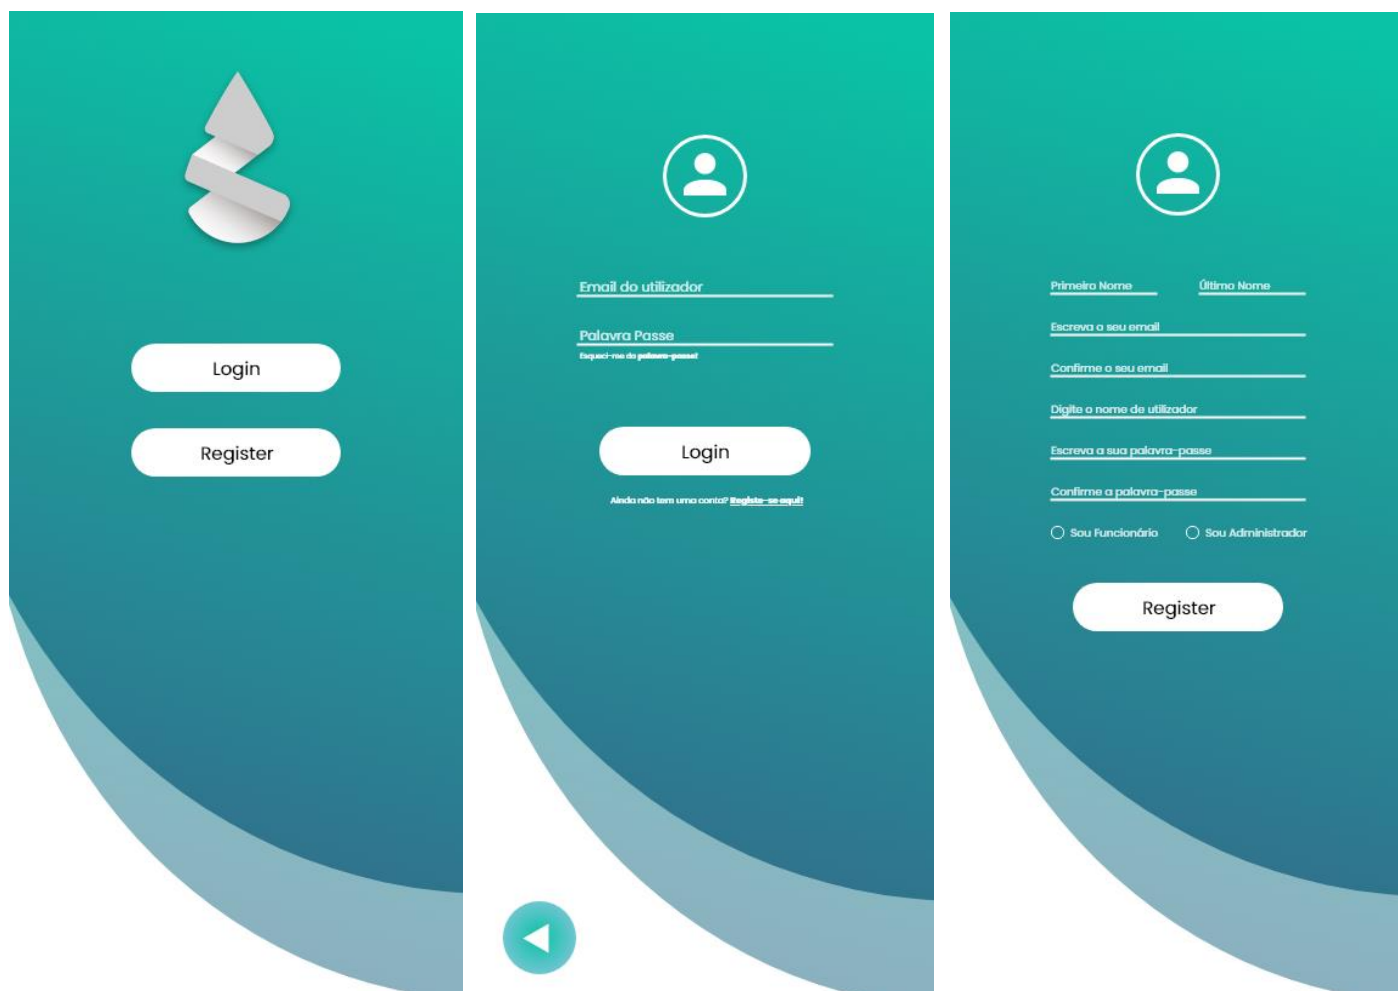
Login

Register

Email do utilizador

Palavra Passe

Esqueci-me da palavra-passe!

Login

Ainda não tem uma conta? Registe-se aqui!

Primeiro Nome

Último Nome

Escreva o seu email

Confirme o seu email

Digite o nome de utilizador

Escreva a sua palavra-passe

Confirme a palavra-passe

Sou Funcionário

Sou Administrador

Register